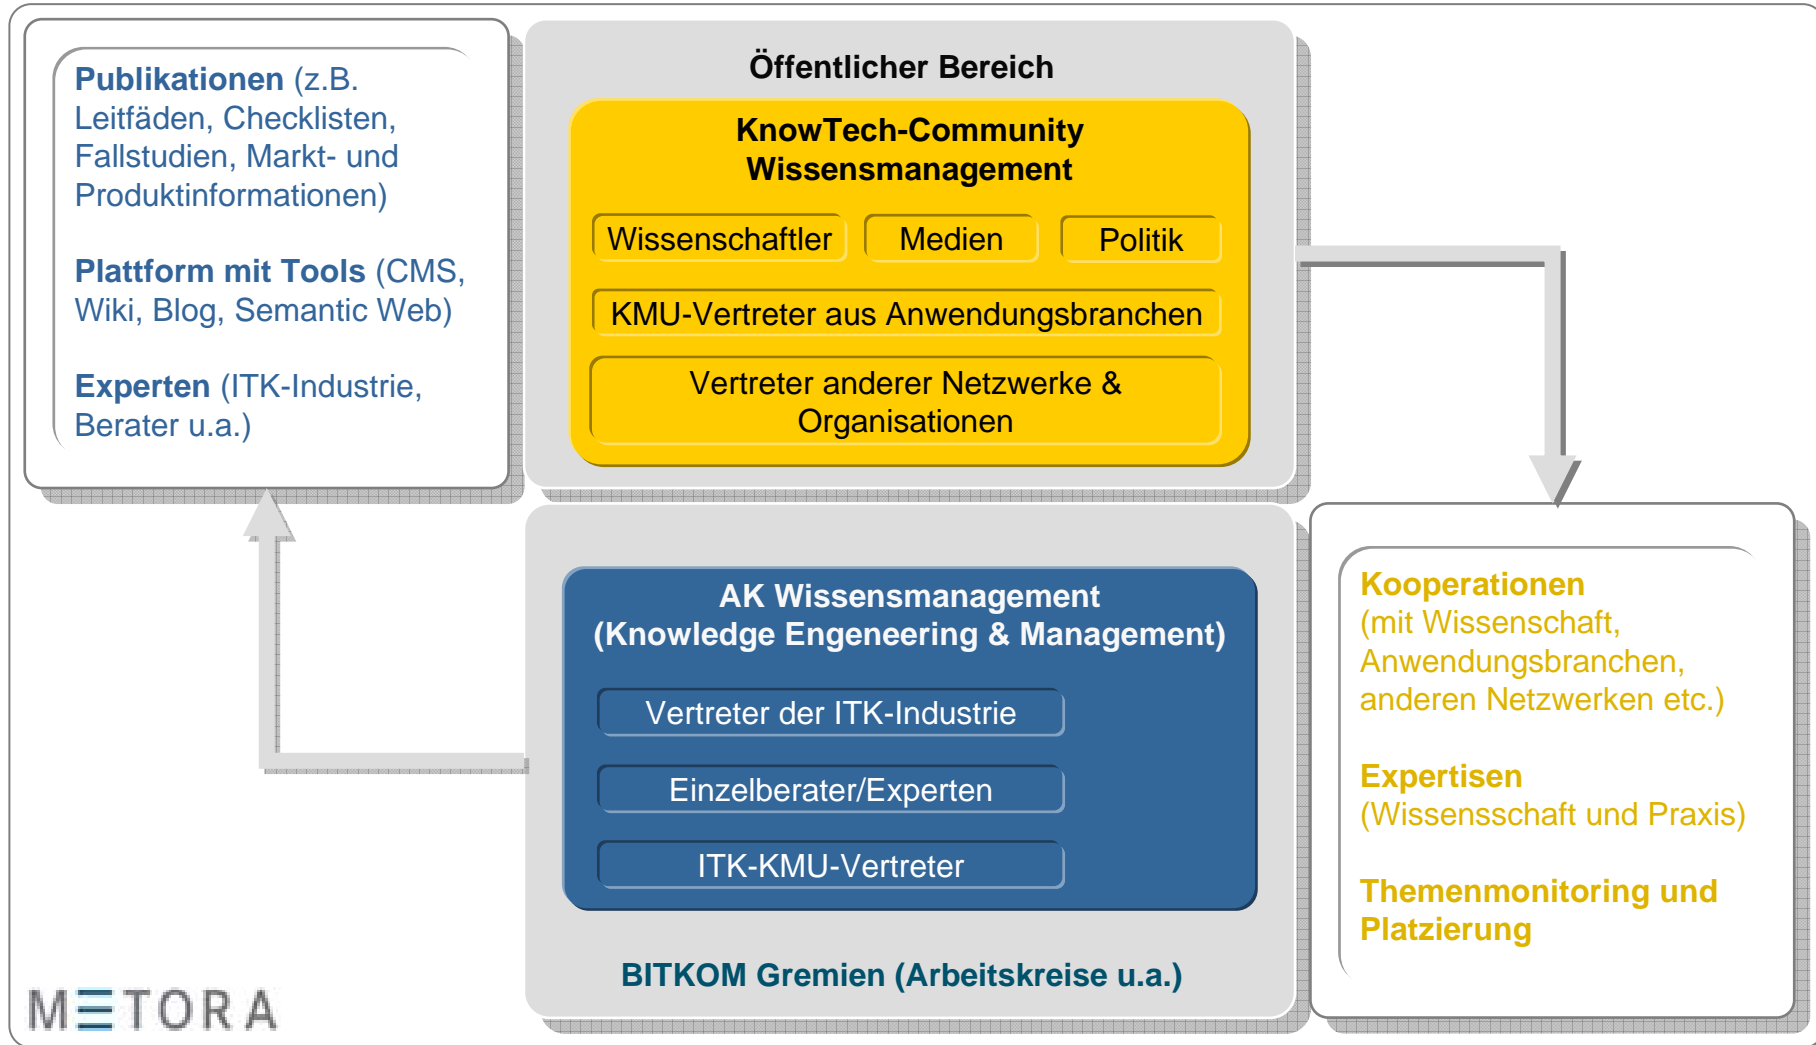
**Publikationen** (z.B. Leitfäden, Checklisten, Fallstudien, Markt- und Produktinformationen)

**Plattform mit Tools** (CMS, Wiki, Blog, Semantic Web)

**Experten** (ITK-Industrie, Berater u.a.)

Öffentlicher Bereich

KnowTech-Community Wissensmanagement

Wissenschaftler

Medien

Politik

KMU-Vertreter aus Anwendungsbranchen

Vertreter anderer Netzwerke & Organisationen

AK Wissensmanagement (Knowledge Engeneering & Management)

Vertreter der ITK-Industrie

Einzelberater/Experten

ITK-KMU-Vertreter

BITKOM Gremien (Arbeitskreise u.a.)

**Kooperationen** (mit Wissenschaft, Anwendungsbranchen, anderen Netzwerken etc.)

**Expertisen** (Wissensschaft und Praxis)

**Themenmonitoring und Platzierung**

METORA